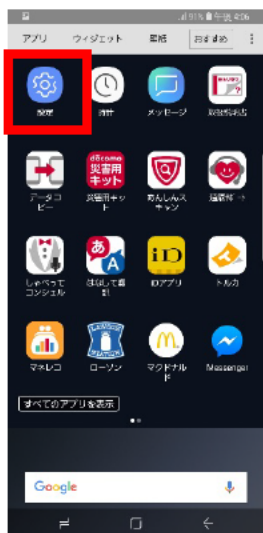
91% 午後 4:06

アプリ ウィジェット 壁紙 おすすめ

設定

時計

メッセージ

災害用伝言板

データコピー

docomo 災害用キット

災害用キット

あんしんスキャン

健康Ｗｅｂ

しゃべってコンシェル

あ A

はなして翻訳

iD

iDアプリ

トルカ

マネレコ

LAWSON

ローソン

マクドナルド

Messenger

すべてのアプリを表示

Google